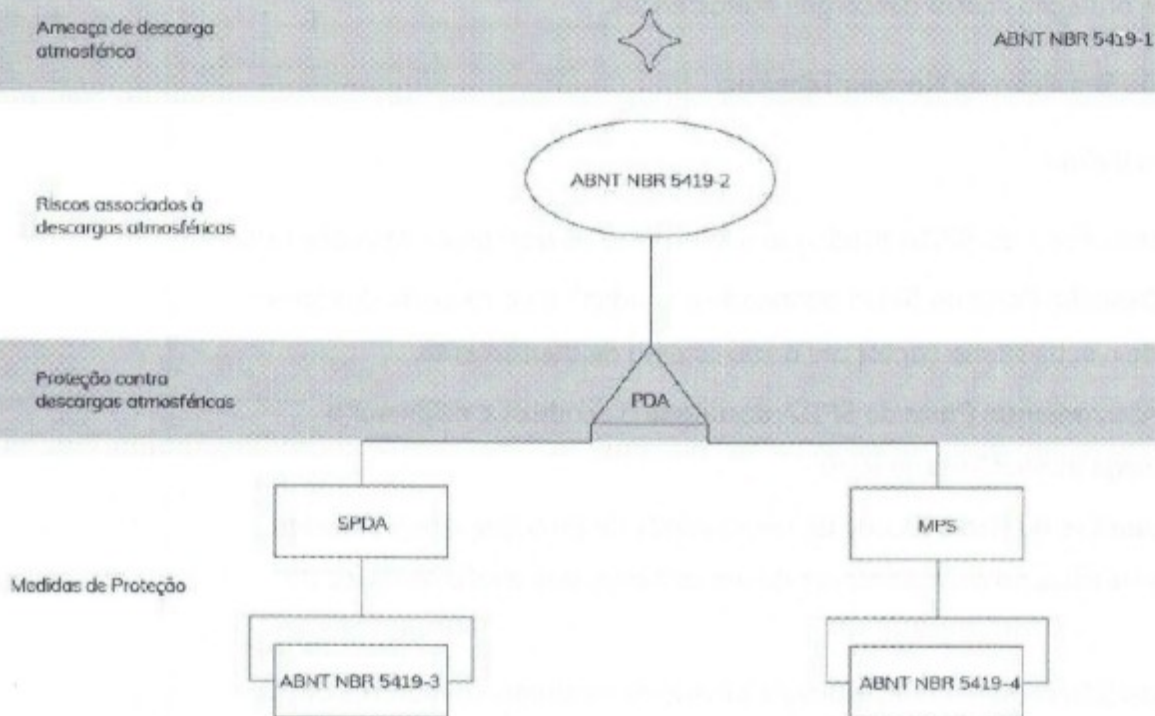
Ameaça de descarga atmosférica

ABNT NBR 5419-1

Riscos associados à descargas atmosféricas

ABNT NBR 5419-2

Proteção contra descargas atmosféricas

PDA

Medidas de Proteção

SPDA

MPS

ABNT NBR 5419-3

ABNT NBR 5419-4